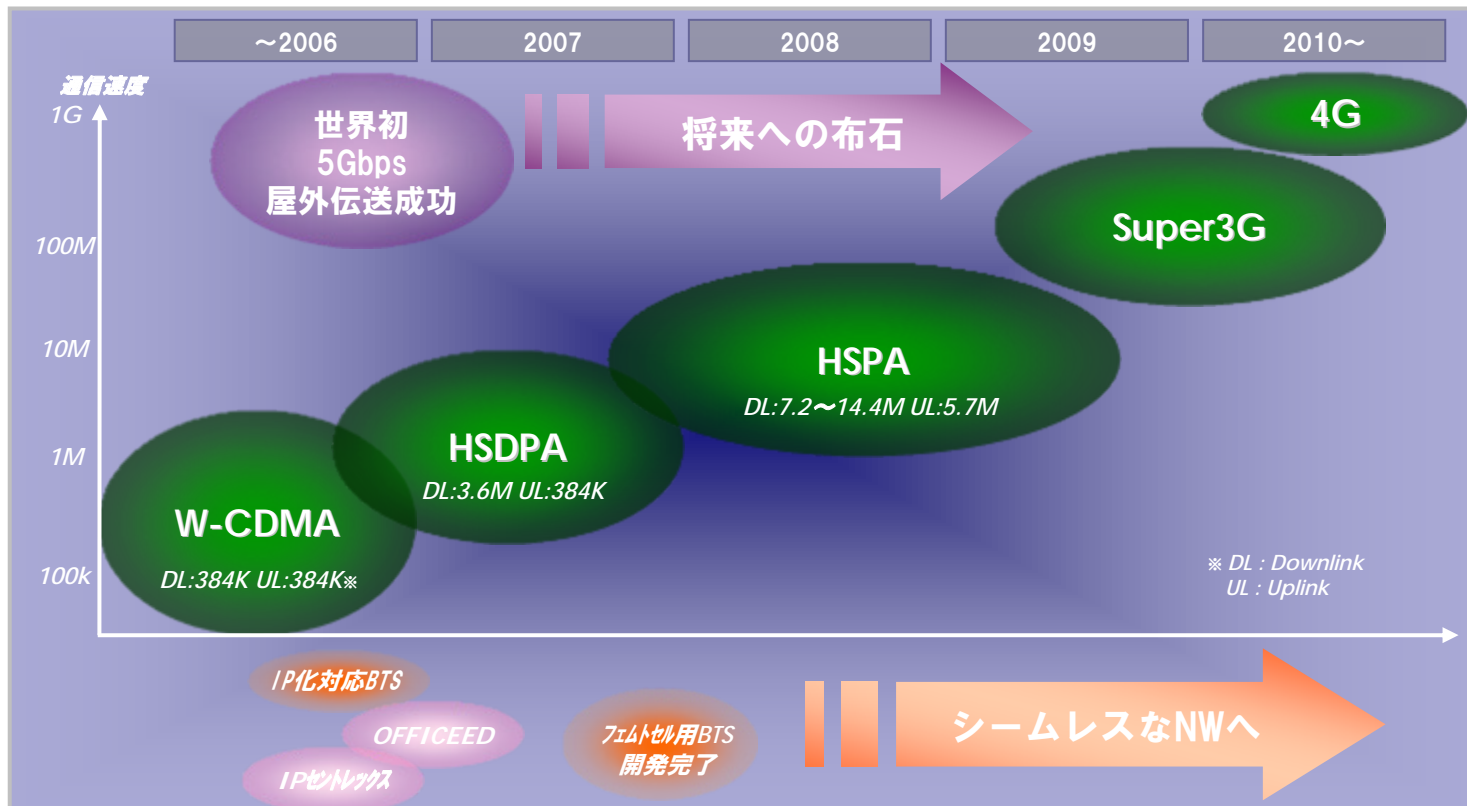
～2006 | 2007 | 2008 | 2009 | 2010～

通信速度

1G

100M

10M

1M

100k

世界初
5Gbps
屋外伝送成功

将来への布石

4G

Super3G

HSPA
DL:7.2～14.4M UL:5.7M

HSDPA
DL:3.6M UL:384K

W-CDMA
DL:384K UL:384K※

※ DL : Downlink
UL : Uplink

IP化対応BTS

OFFICEED

IPセントレックス

フェムトセル用BTS
開発完了

シームレスなNWへ